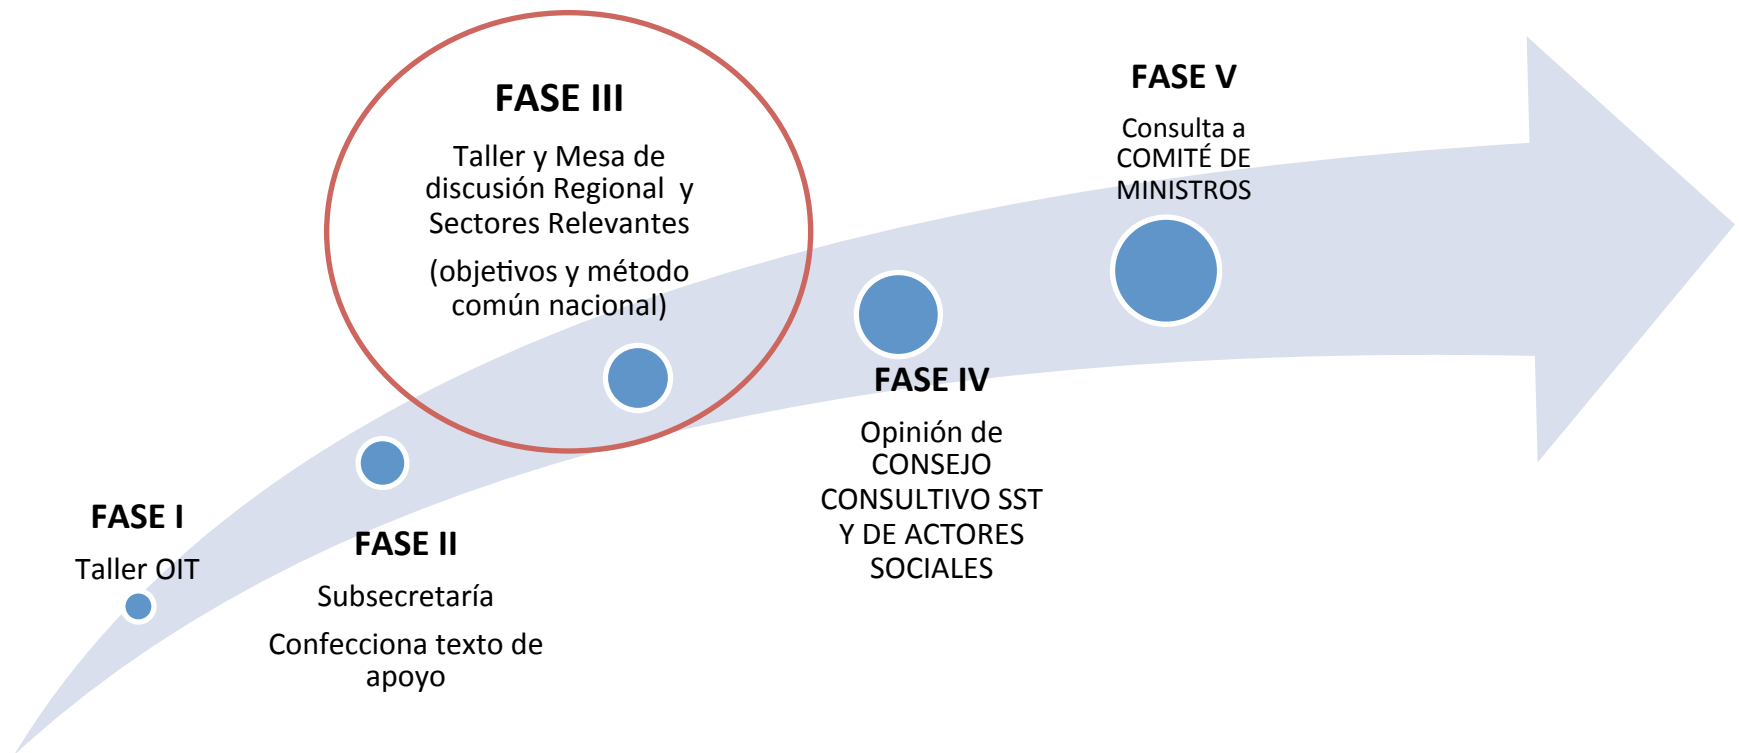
FASE I

Taller OIT

FASE II

Subsecretaría

Confecciona texto de apoyo

FASE III

Taller y Mesa de discusión Regional y Sectores Relevantes

(objetivos y método común nacional)

FASE IV

Opinión de CONSEJO CONSULTIVO SST Y DE ACTORES SOCIALES

FASE V

Consulta a COMITÉ DE MINISTROS